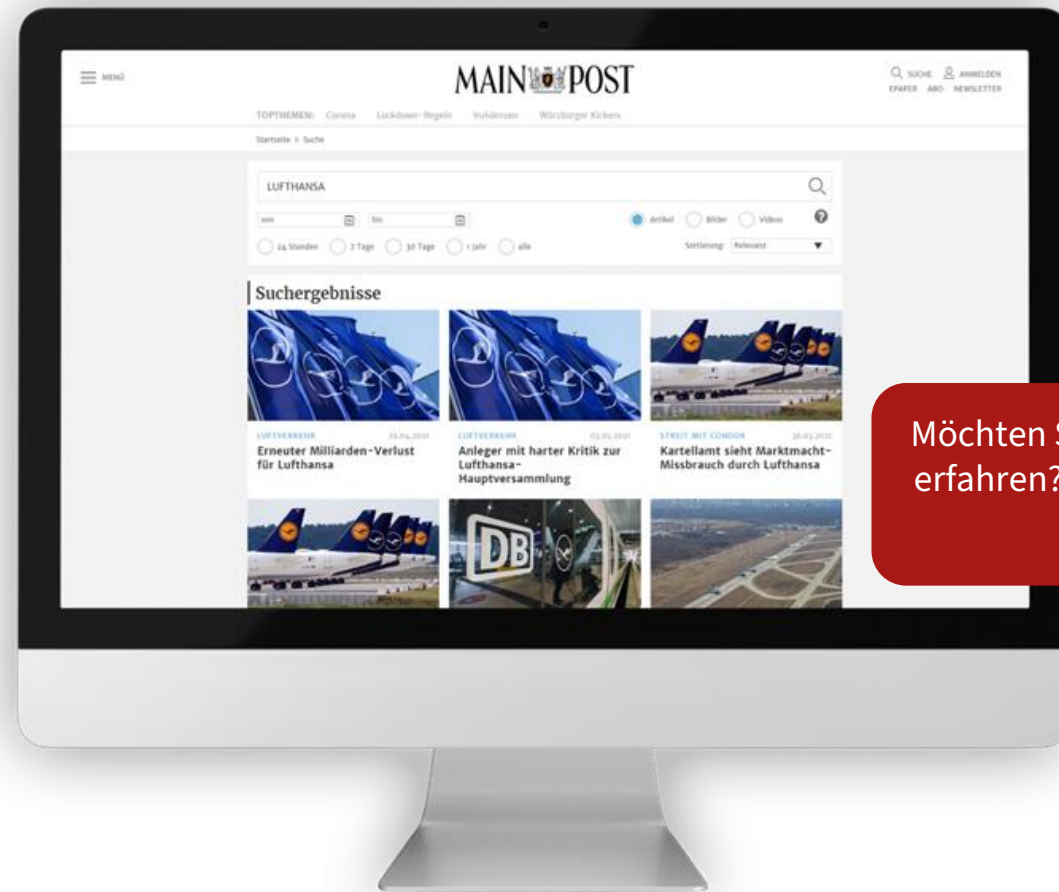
MENÜ

MAIN POST

SUCHE ANMELDEN
EPAPER ABO NEWSLETTER

TOPTHEMEN: Corona Lockdown-Regeln Inzidenzen Würzburger Kickers

Startseite > Suche

LUFTHANSA

von bis

Artikel Bilder Videos

24 Stunden 7 Tage 30 Tage 1 Jahr alle

Sortierung: Relevanz

Suchergebnisse

LUFTVERKEHR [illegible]
Erneuter Milliarden-Verlust für Lufthansa

LUFTVERKEHR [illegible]
Anleger mit harter Kritik zur Lufthansa-Hauptversammlung

STREIT MIT CONDOR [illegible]
Kartellamt sieht Marktmacht-Missbrauch durch Lufthansa

DB

Möchten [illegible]
erfahren?